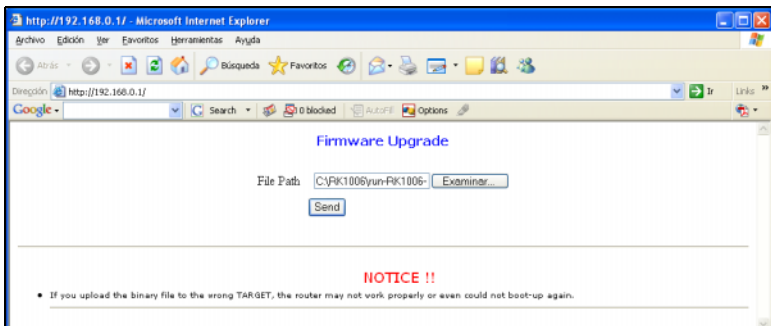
http://192.168.0.1/ - Microsoft Internet Explorer

Archivo Edición Ver Favoritos Herramientas Ayuda

Atrás Búsqueda Favoritos

Dirección http://192.168.0.1/ Ir Links

Google Search 0 blocked AutoFill Options

Firmware Upgrade

File Path C:\RK1006\yun-RK1006- Examinar...

Send

NOTICE !!

• If you upload the binary file to the wrong TARGET, the router may not work properly or even could not boot-up again.